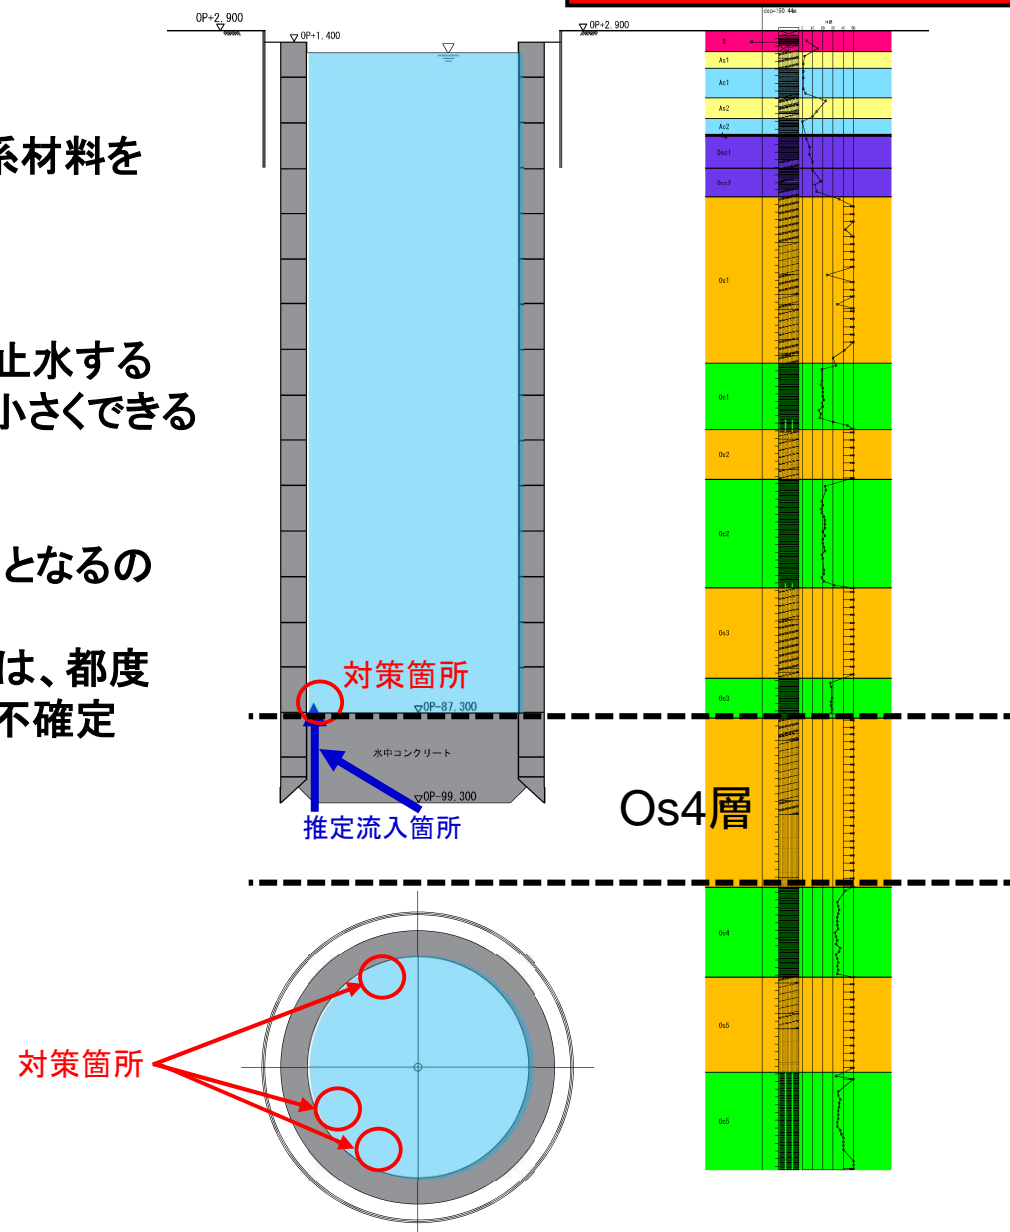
系材料を

止水する
小さくできる

となるの

は、都度
不確定

OP+2.900
OP+1.400
OP+2.900

対策箇所
OP-87.300
水中コンクリート
OP-99.300
推定流入箇所

Os4層

対策箇所

B
As1
Ac1
As2
Ac2
Dsc1
Dsc2
Os1
Oc1
Os2
Oc2
Os3
Oc3
Oc4
Os5
Oc5